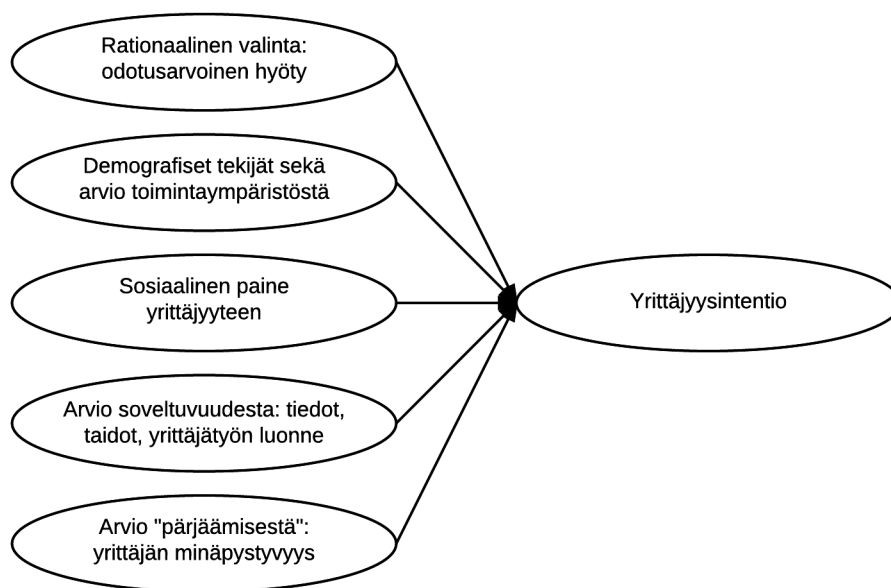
Rationaalinen valinta: odotusarvoinen hyöty

Demografiset tekijät sekä arvio toimintaympäristöstä

Sosiaalinen paine yrittäjyyteen

Arvio soveltuvuudesta: tiedot, taidot, yrittäjätyön luonne

Arvio "pärjäämisestä": yrittäjän minäpystyvyys

Yrittäjyysintentio